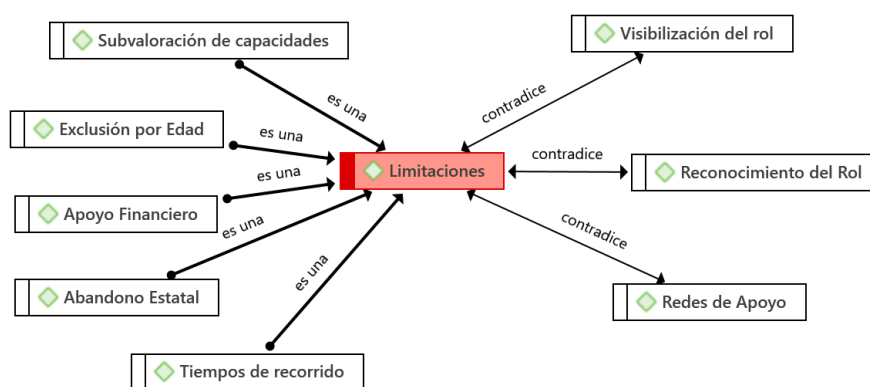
Subvaloración de capacidades

es una

Exclusión por Edad

es una

es una

Apoyo Financiero

es una

Abandono Estatal

es una

Tiempos de recorrido

Limitaciones

contradice

Visibilización del rol

contradice

Reconocimiento del Rol

contradice

Redes de Apoyo